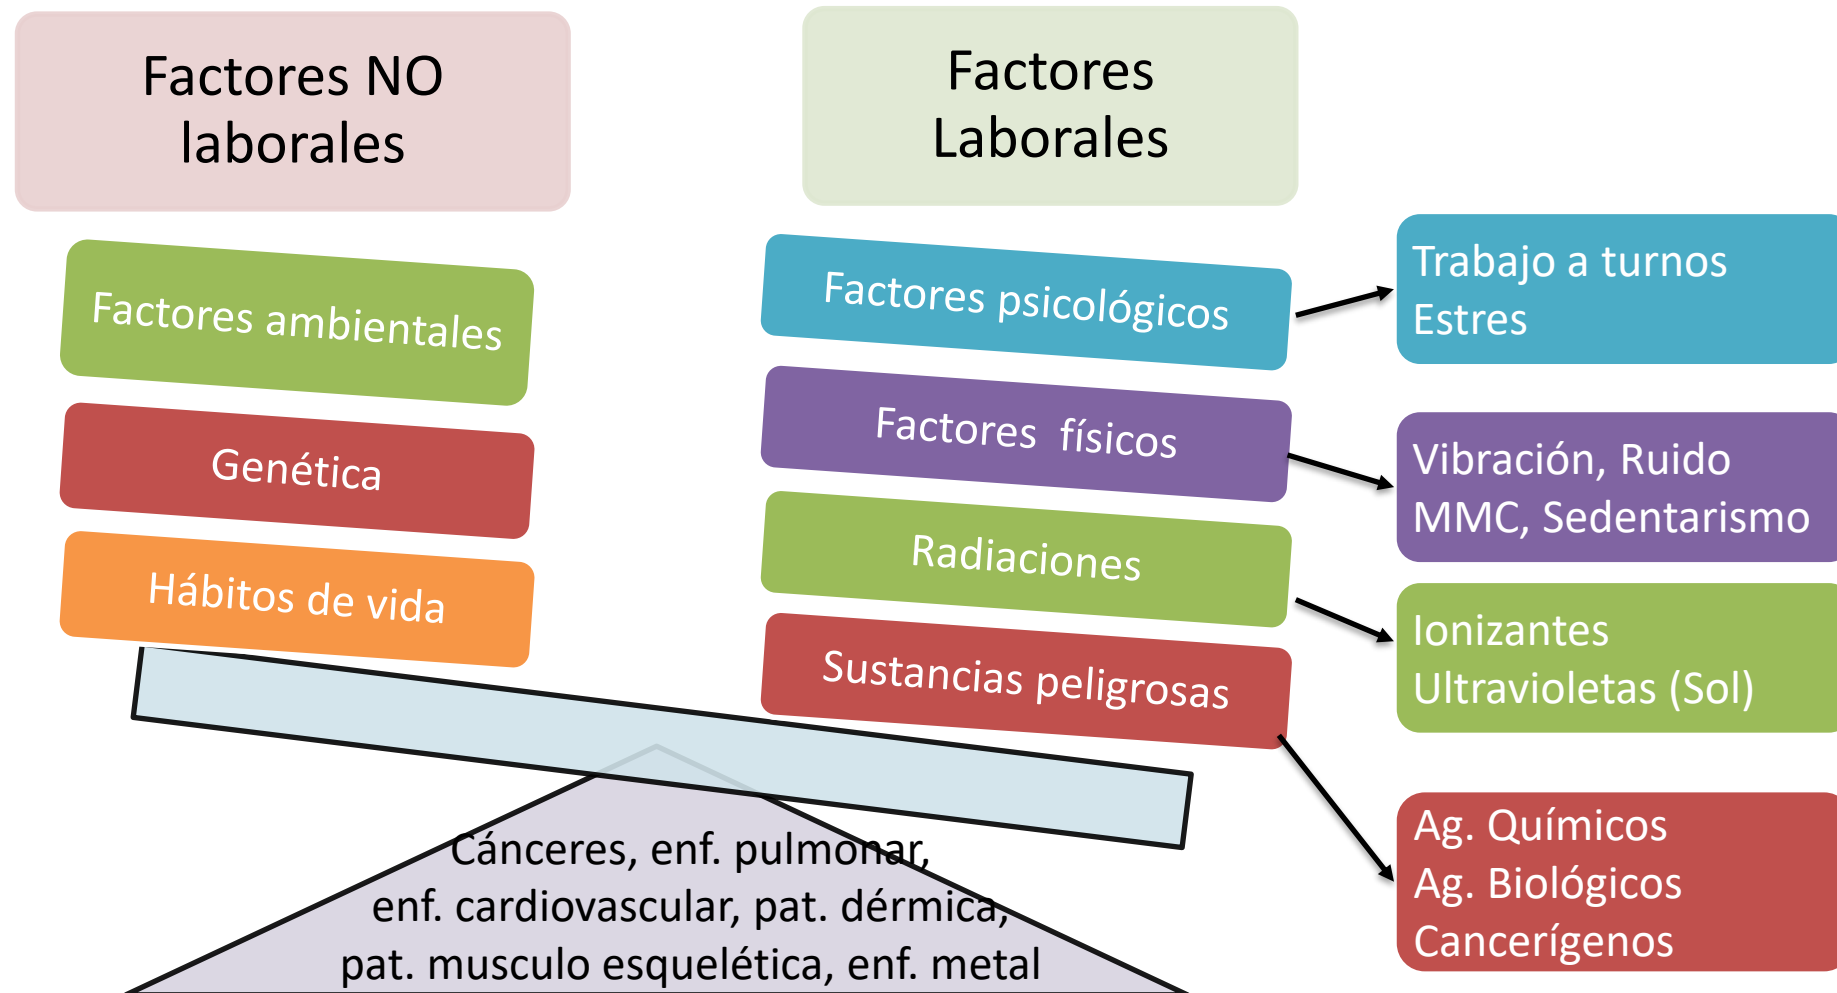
Factores NO laborales

Factores ambientales

Genética

Hábitos de vida

Factores Laborales

Factores psicológicos

Trabajo a turnos
Estres

Factores físicos

Vibración, Ruido
MMC, Sedentarismo

Radiaciones

Ionizantes
Ultravioletas (Sol)

Sustancias peligrosas

Ag. Químicos
Ag. Biológicos
Cancerígenos

Cánceres, enf. pulmonar, enf. cardiovascular, pat. dérmica, pat. musculo esquelética, enf. metal